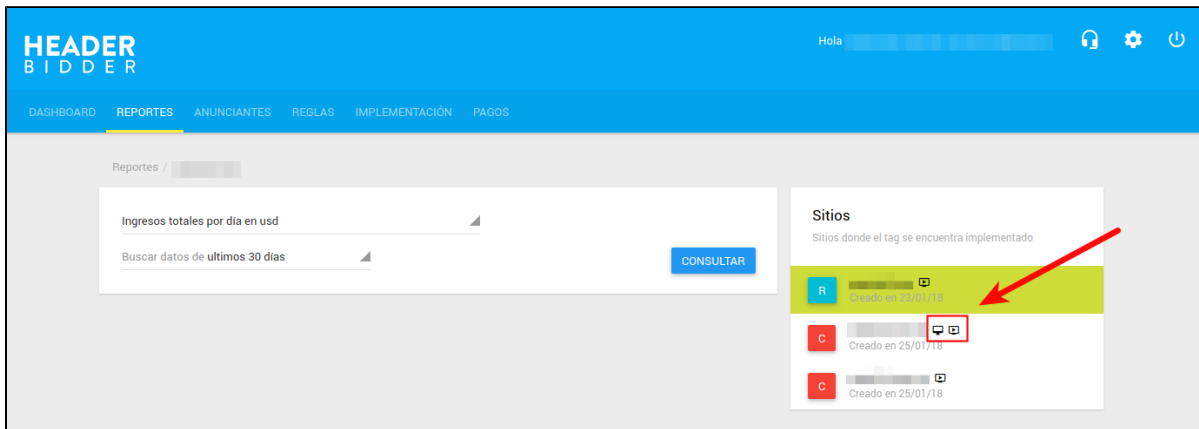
HEADER
BIDDER

Hola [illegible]

DASHBOARD REPORTES ANUNCIANTES REGLAS IMPLEMENTACIÓN PAGOS

Reportes / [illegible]

Ingresos totales por día en usd

Buscar datos de ultimos 30 días

CONSULTAR

Sitios

Sitios donde el tag se encuentra implementado

R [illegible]
Creado en 23/01/18

C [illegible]
Creado en 25/01/18

C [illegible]
Creado en 25/01/18